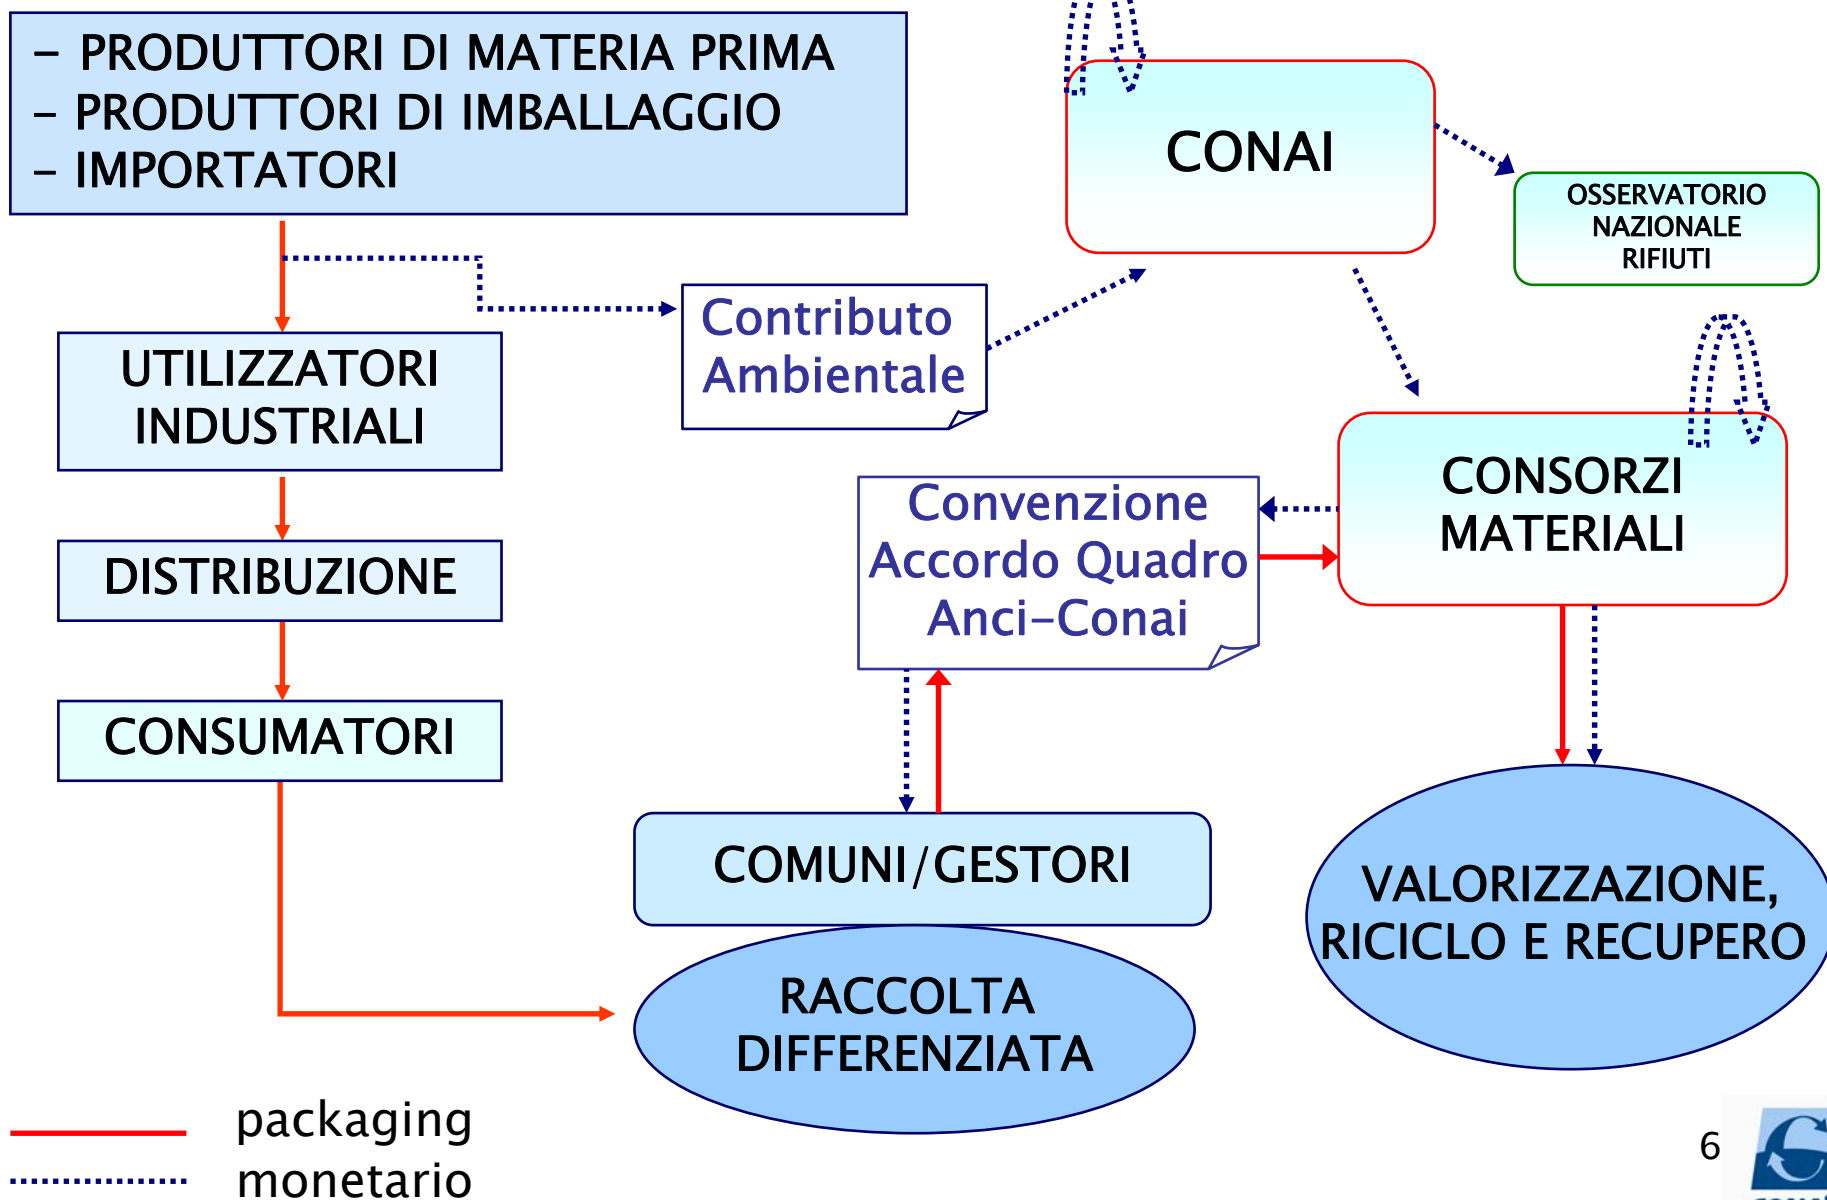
– PRODUTTORI DI MATERIA PRIMA
– PRODUTTORI DI IMBALLAGGIO
– IMPORTATORI

CONAI

OSSERVATORIO NAZIONALE RIFIUTI

UTILIZZATORI INDUSTRIALI

Contributo Ambientale

DISTRIBUZIONE

CONSUMATORI

Convenzione Accordo Quadro Anci–Conai

CONSORZI MATERIALI

COMUNI/GESTORI

RACCOLTA DIFFERENZIATA

VALORIZZAZIONE, RICICLO E RECUPERO

packaging
monetario

6